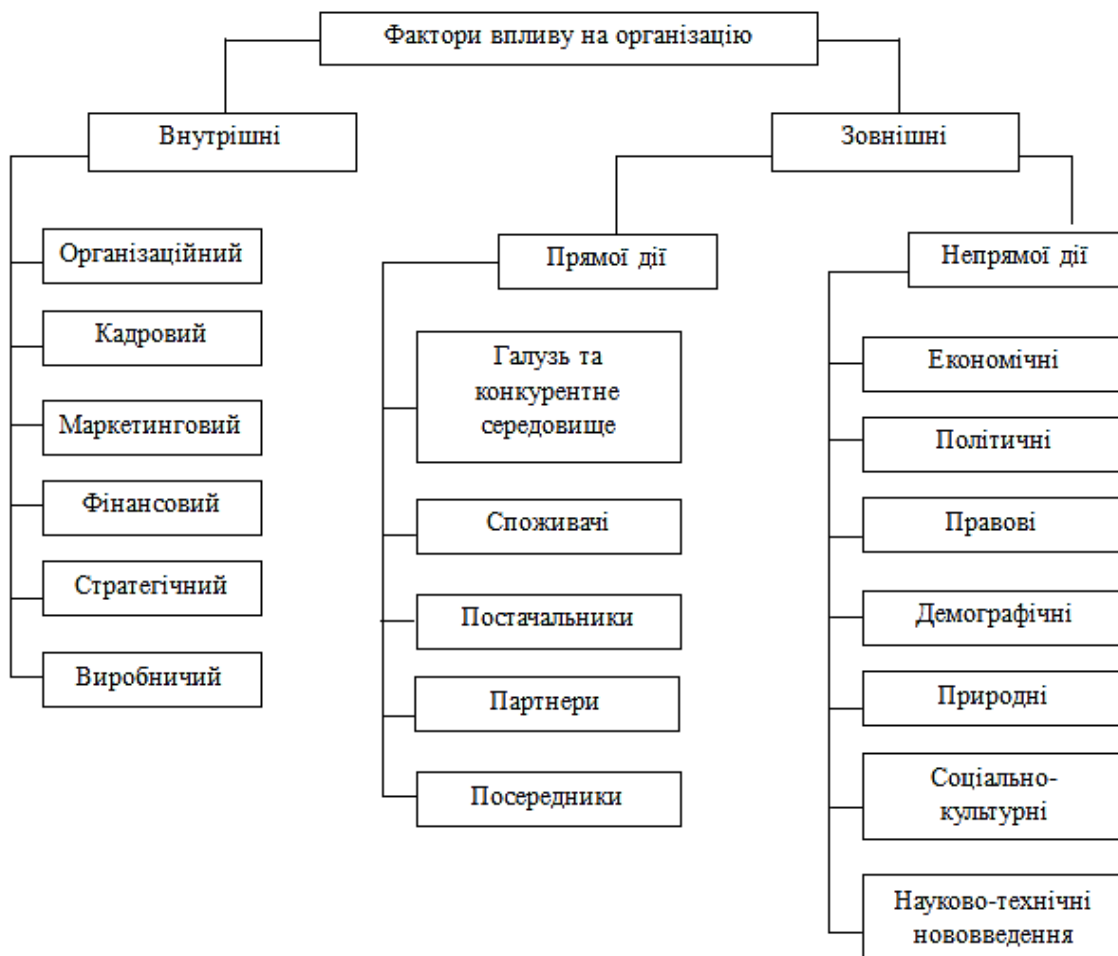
Фактори впливу на організацію

Внутрішні

Організаційний

Кадровий

Маркетинговий

Фінансовий

Стратегічний

Виробничий

Зовнішні

Прямої дії

Галузь та конкурентне середовище

Споживачі

Постачальники

Партнери

Посередники

Непрямої дії

Економічні

Політичні

Правові

Демографічні

Природні

Соціально-культурні

Науково-технічні нововведення